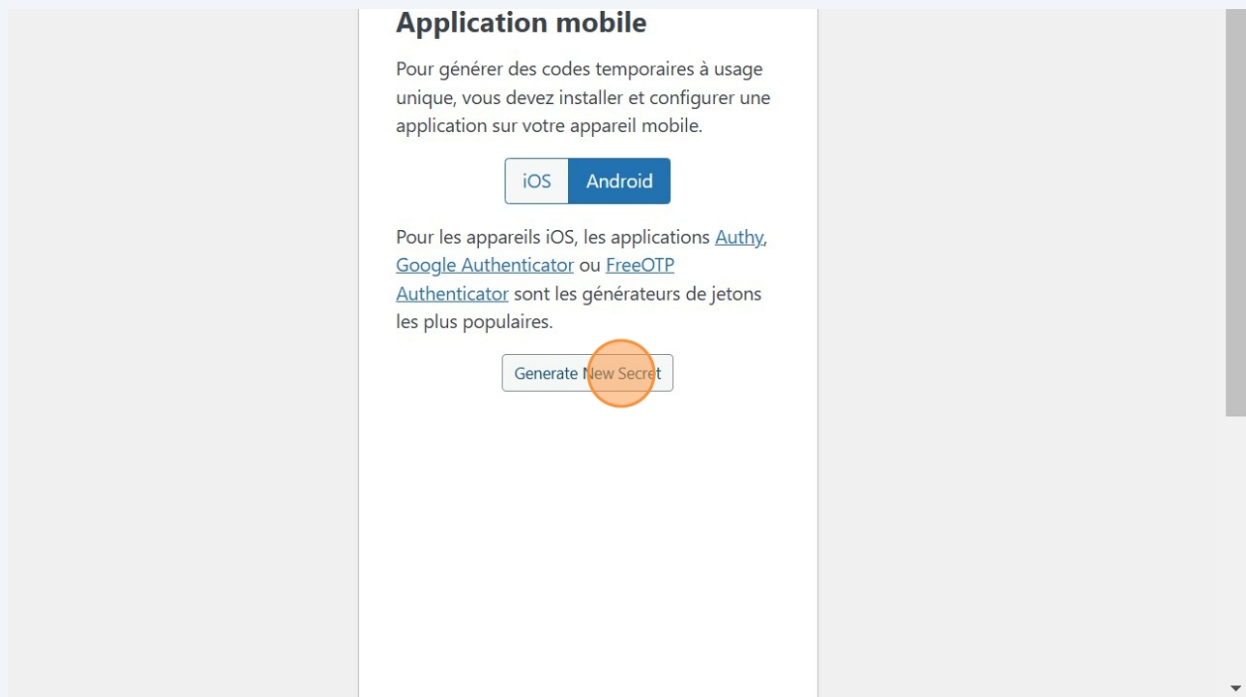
Application mobile

Pour générer des codes temporaires à usage unique, vous devez installer et configurer une application sur votre appareil mobile.

iOS Android

Pour les appareils iOS, les applications Authy, Google Authenticator ou FreeOTP Authenticator sont les générateurs de jetons les plus populaires.

Generate New Secret